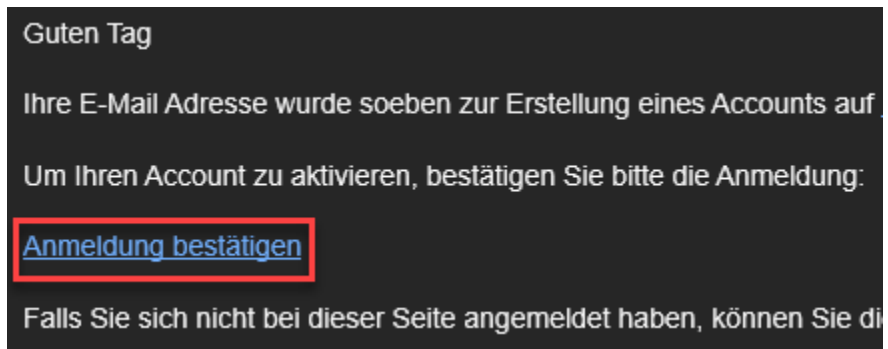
Guten Tag

Ihre E-Mail Adresse wurde soeben zur Erstellung eines Accounts auf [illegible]

Um Ihren Account zu aktivieren, bestätigen Sie bitte die Anmeldung:

Anmeldung bestätigen

Falls Sie sich nicht bei dieser Seite angemeldet haben, können Sie di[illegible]